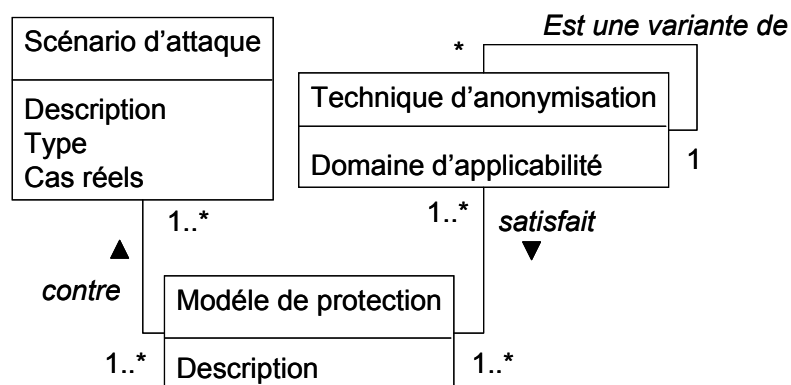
Scénario d'attaque

Description
Type
Cas réels

*

Est une variante de

Technique d'anonymisation

Domaine d'applicabilité

1

1..*

1..*

satisfait

▲

contre

Modéle de protection

1..*

Description

1..*